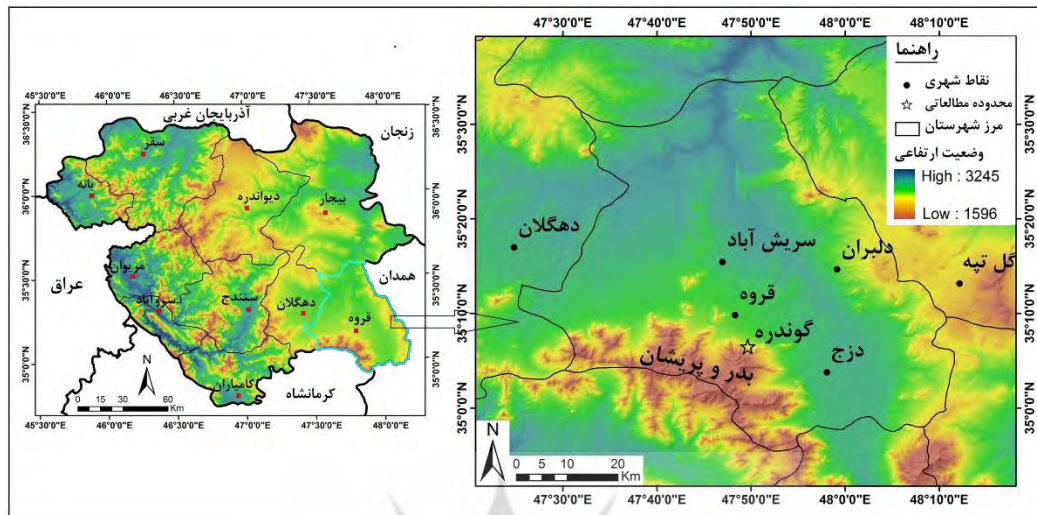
45°30'0"E 46°0'0"E 46°30'0"E 47°0'0"E 47°30'0"E 48°0'0"E

آذربایجان غربی
زنجان
سقز
بانه
دیواندره
بیجار
مریوان
سروآباد
سنندج
دهگلان
قروه
همدان
عراق
کامیاران
کرمانشاه

36°30'0"N
36°0'0"N
35°30'0"N
35°0'0"N

N
0 15 30 60
Km

45°30'0"E 46°0'0"E 46°30'0"E 47°0'0"E 47°30'0"E 48°0'0"E

47°30'0"E 47°40'0"E 47°50'0"E 48°0'0"E 48°10'0"E

راهنما
نقاط شهری
محدوده مطالعاتی
مرز شهرستان
وضعیت ارتفاعی
High : 3245
Low : 1596

35°30'0"N
35°20'0"N
35°10'0"N
35°0'0"N

دهگلان
سریش آباد
دلبران
گل تپه
قروه
گونده
دزج
بدر و پریشان

N
0 5 10 20
Km

47°30'0"E 47°40'0"E 47°50'0"E 48°0'0"E 48°10'0"E